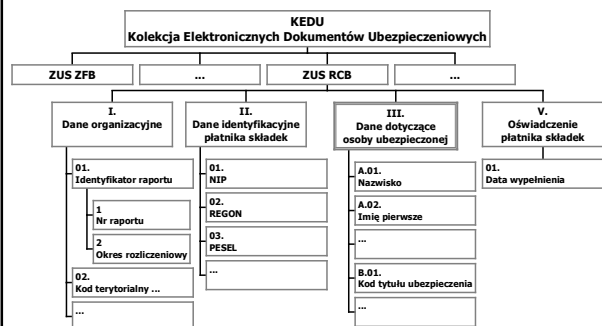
KEDU
Kolekcja Elektronicznych Dokumentów Ubezpieczeniowych

ZUS ZFB
...
ZUS RCB
...

I.
Dane organizacyjne

01.
Identyfikator raportu

1
Nr raportu

2
Okres rozliczeniowy

02.
Kod terytorialny ...

...

II.
Dane identyfikacyjne płatnika składek

01.
NIP

02.
REGON

03.
PESEL

...

III.
Dane dotyczące osoby ubezpieczonej

A.01.
Nazwisko

A.02.
Imię pierwsze

...

B.01.
Kod tytułu ubezpieczenia

...

V.
Oświadczenie płatnika składek

01.
Data wypełnienia